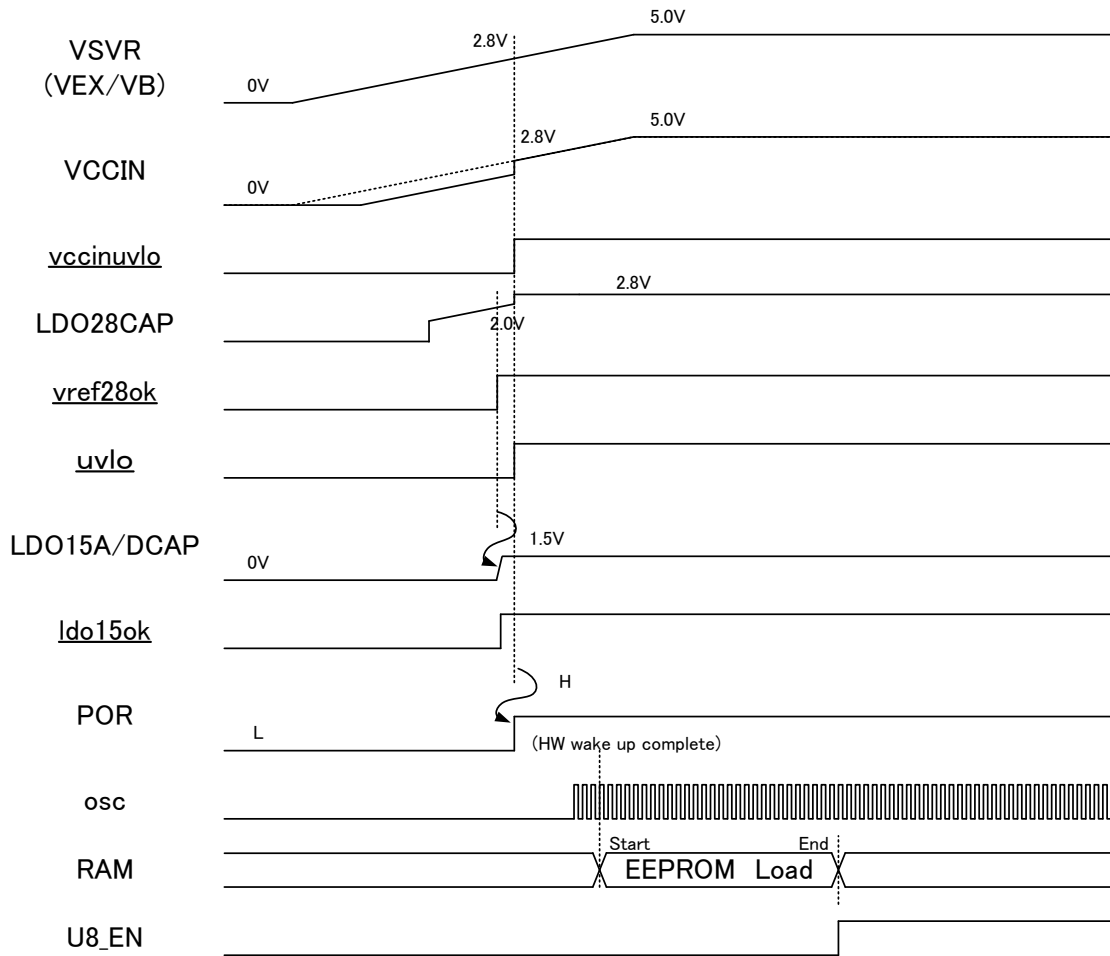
VSVR
(VEX/VB)

0V

2.8V

5.0V

VCCIN

0V

2.8V

5.0V

vccinuvlo

LDO28CAP

2.0V

2.8V

vref28ok

uvlo

LDO15A/DCAP

0V

1.5V

ldo15ok

POR

L

H

(HW wake up complete)

osc

RAM

Start

EEPROM Load

End

U8_EN